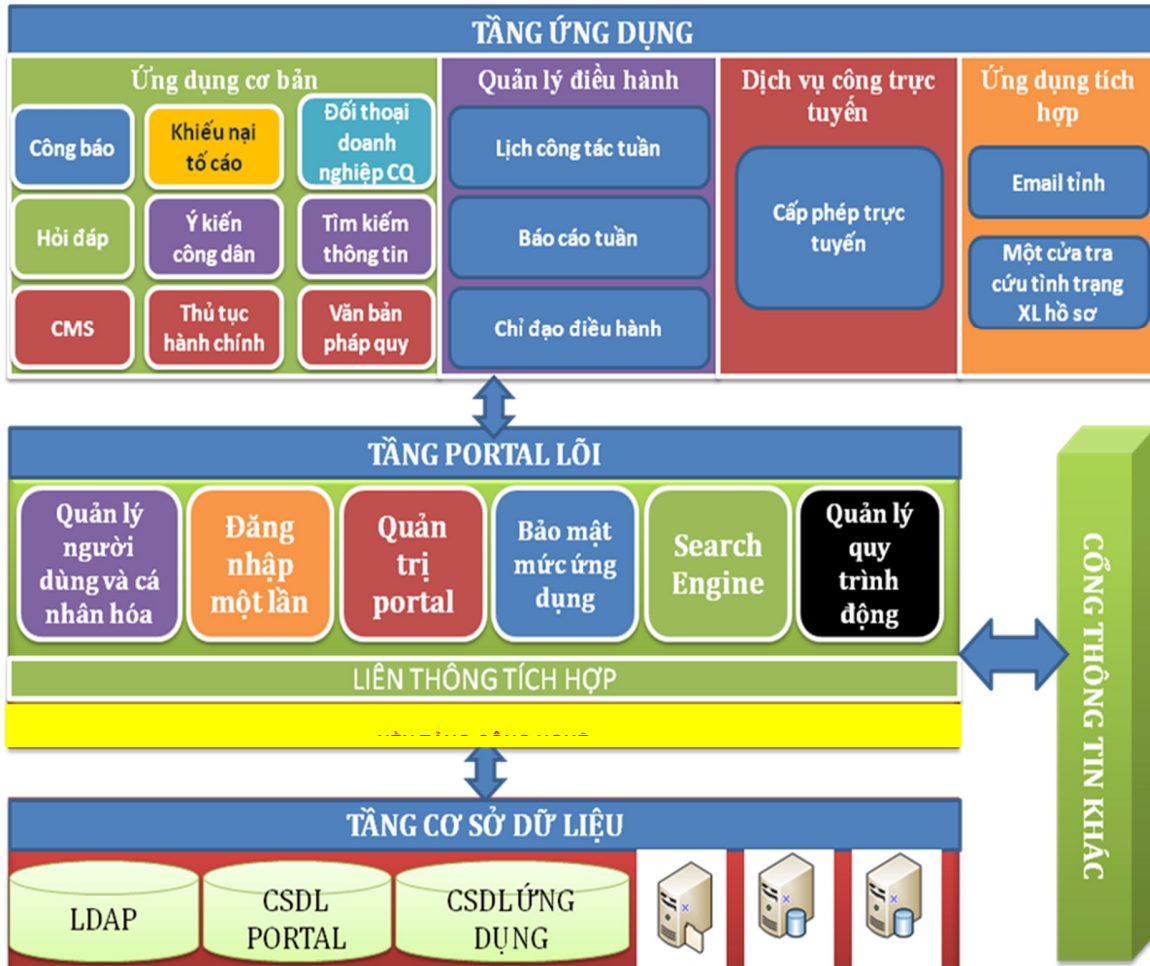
TẦNG ỨNG DỤNG

Ứng dụng cơ bản

Công báo

Khiếu nại tố cáo

Đối thoại doanh nghiệp CQ

Hỏi đáp

Ý kiến công dân

Tìm kiếm thông tin

CMS

Thủ tục hành chính

Văn bản pháp quy

Quản lý điều hành

Lịch công tác tuần

Báo cáo tuần

Chỉ đạo điều hành

Dịch vụ công trực tuyến

Cấp phép trực tuyến

Ứng dụng tích hợp

Email tỉnh

Một cửa tra cứu tình trạng XL hồ sơ

TẦNG PORTAL LÕI

Quản lý người dùng và cá nhân hóa

Đăng nhập một lần

Quản trị portal

Bảo mật mức ứng dụng

Search Engine

Quản lý quy trình động

LIÊN THÔNG TÍCH HỢP

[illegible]

TẦNG CƠ SỞ DỮ LIỆU

LDAP

CSDL PORTAL

CSDL ỨNG DỤNG

CỔNG THÔNG TIN KHÁC